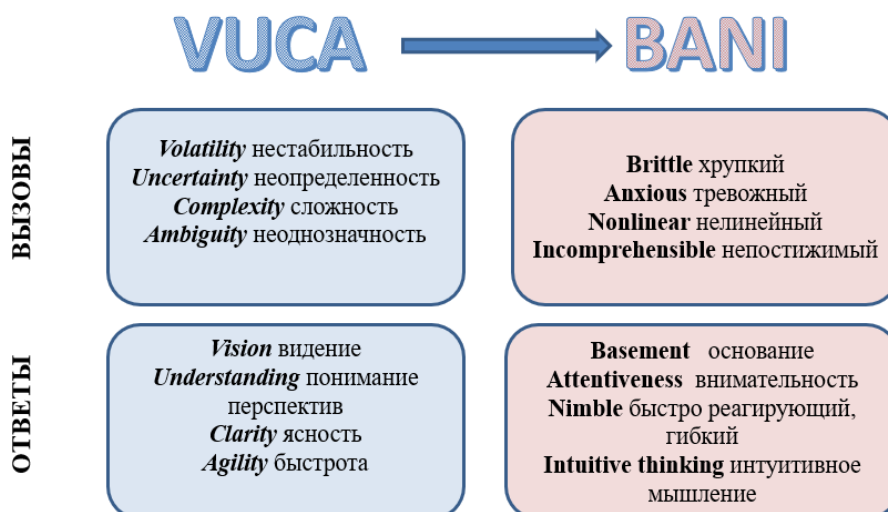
VUCA BANI

ВЫЗОВЫ

Volatility нестабильность
Uncertainty неопределенность
Complexity сложность
Ambiguity неоднозначность

Brittle хрупкий
Anxious тревожный
Nonlinear нелинейный
Incomprehensible непостижимый

ОТВЕТЫ

Vision видение
Understanding понимание перспектив
Clarity ясность
Agility быстрота

Basement основание
Attentiveness внимательность
Nimble быстро реагирующий, гибкий
Intuitive thinking интуитивное мышление